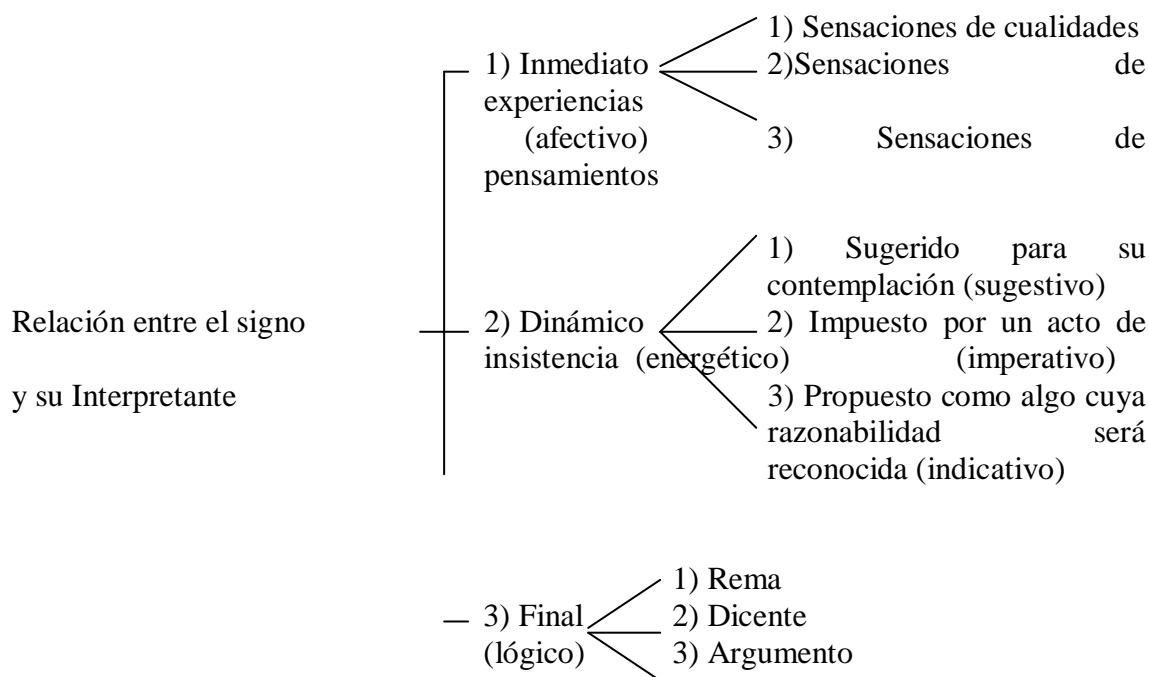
Relación entre el signo

y su Interpretante

1) Inmediato (afectivo)

1) Sensaciones de cualidades
2)Sensaciones de experiencias
3) Sensaciones de pensamientos

2) Dinámico (energético)

1) Sugerido para su contemplación (sugestivo)
2) Impuesto por un acto de insistencia (imperativo)
3) Propuesto como algo cuya razonabilidad será reconocida (indicativo)

3) Final (lógico)

1) Rema
2) Dicente
3) Argumento